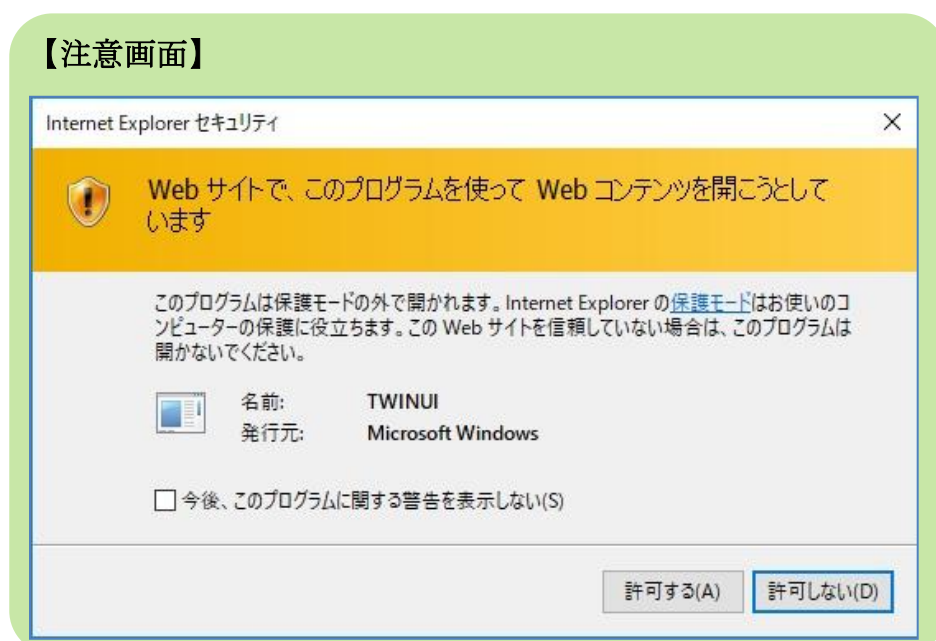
【注意画面】

Internet Explorer セキュリティ

×

Web サイトで、このプログラムを使って Web コンテンツを開こうとしています

このプログラムは保護モードの外で開かれます。Internet Explorer の保護モードはお使いのコンピューターの保護に役立ちます。この Web サイトを信頼していない場合は、このプログラムは開かないでください。

名前: TWINUI
発行元: Microsoft Windows

☐ 今後、このプログラムに関する警告を表示しない(S)

許可する(A) 許可しない(D)